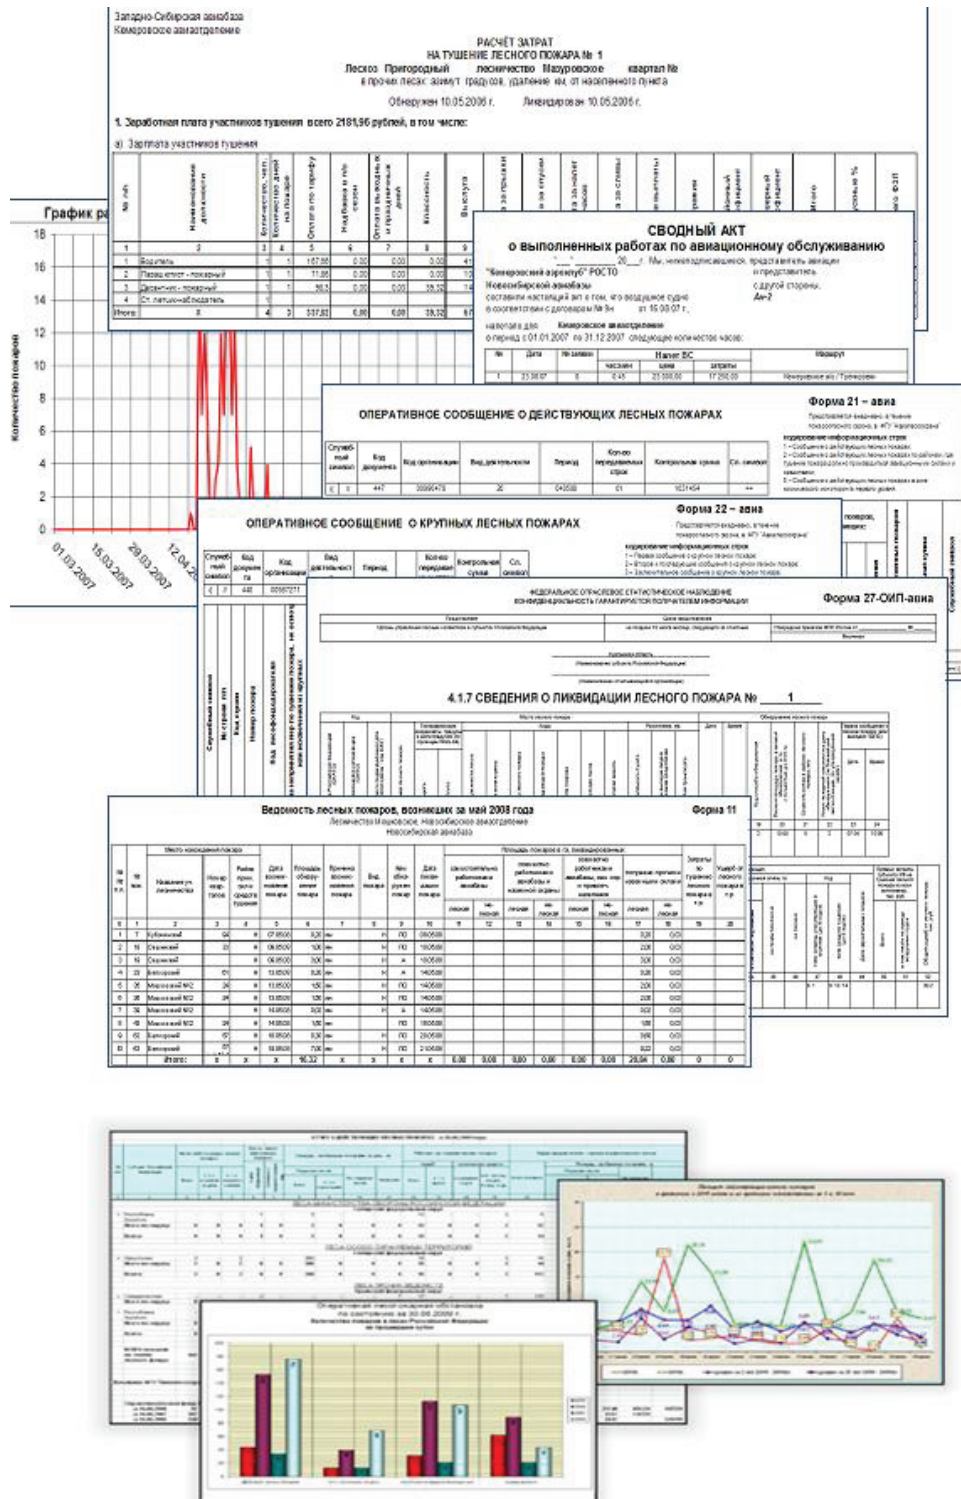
Западно-Сибирская авиабаза
Кемеровское авиаотделение

РАСЧЁТ ЗАТРАТ
НА ТУШЕНИЕ ЛЕСНОГО ПОЖАРА № 1
Лесхоз Пригородный лесничество Мазуровское квартал №
в прочих лесах: азимут градусов, удаление км, от населенного пункта
Обнаружен 10.05.2006 г. Ликвидирован 10.05.2006 г.

1. Заработная плата участников тушения всего 2181,96 рублей, в том числе:
а) Зарплата участников тушения

| № п/п | Наименование должности | Количество, чел. | Количество дней на пожаре | Оплата по тарифу | Надбавка в п/в сезон | Оплата выходных и праздничных дней | Классность | Выслуга |
|---|---|---|---|---|---|---|---|---|
| 1 | 2 | 3 | 4 | 5 | 6 | 7 | 8 | 9 |
| 1 | Водитель | 1 | 1 | 157,88 | 0,00 | 0,00 | 0,00 | 41 |
| 2 | Парашютист - пожарный | 1 | 1 | 71,66 | 0,00 | 0,00 | 0,00 | 10 |
| 3 | Десантник - пожарный | 1 | 1 | 58,3 | 0,00 | 0,00 | 38,32 | 14 |
| 4 | Ст. летнаб-наблюдатель | 1 | | | | | | |
| Итого | X | 4 | 3 | 337,82 | 0,00 | 0,00 | 38,32 | 67 |

График ра
Количество пожаров
18
16
14
12
10
8
6
4
2
0
01.03.2007
15.03.2007
29.03.2007
12.04.2

СВОДНЫЙ АКТ
о выполненных работах по авиационному обслуживанию
"Кемеровский аэроклуб" РОСТО
Новосибирской авиабазы
составили настоящий акт в том, что воздушное судно
в соответствии с договором № 9н от 15.08.07 г.
налетало для Кемеровское авиаотделение
в период с 01.01.2007 по 31.12.2007 следующее количество часов:
Мы, нижеподписавшиеся, представитель авиации и представитель с другой стороны
Ан-2
№ Дата № заявки Налет ВС часами цена затраты Маршрут
1 23.08.07 6 6:45 23 000,00 17 250,00 Кемерово аэ / Трудармейск

ОПЕРАТИВНОЕ СООБЩЕНИЕ О ДЕЙСТВУЮЩИХ ЛЕСНЫХ ПОЖАРАХ
Форма 21 – авиа
Служебный символ | Код документа | Код организации | Вид деятельности | Период | Кол-во передаваемых строк | Контрольная сумма | Сл. символ
< | 447 | 00000478 | 20 | 040508 | 01 | 1021454 | >>

ОПЕРАТИВНОЕ СООБЩЕНИЕ О КРУПНЫХ ЛЕСНЫХ ПОЖАРАХ
Форма 22 – авиа
Служебный символ | Код документа | Код организации | Вид деятельности | Период | Кол-во передав | Контрольная сумма | Сл. символ
< | 448 | 00000271

ФЕДЕРАЛЬНОЕ ОТРАСЛЕВОЕ СТАТИСТИЧЕСКОЕ НАБЛЮДЕНИЕ
КОНФИДЕНЦИАЛЬНОСТЬ ГАРАНТИРУЕТСЯ ПОЛУЧАТЕЛЕМ ИНФОРМАЦИИ
Форма 27-ОИП-авиа
4.1.7 СВЕДЕНИЯ О ЛИКВИДАЦИИ ЛЕСНОГО ПОЖАРА № 1

Ведомость лесных пожаров, возникших за май 2008 года
Лесничество Мазуровское, Новосибирское авиаотделение
Новосибирская авиабаза
Форма 11

| № п/п | № кв. | Наименование лесничества | Дата возникновения пожара | Площадь | Итого |
|---|---|---|---|---|---|
| 1 | 7 | Кубинский | 07.05.08 | 0,20 | |
| 2 | 15 | Озерский | 06.05.08 | 1,00 | |
| 3 | 15 | Озерский | 06.05.08 | 3,00 | |
| 4 | 23 | Бегорский | 13.05.08 | 0,20 | |
| 5 | 26 | Мазовский №2 | 13.05.08 | 1,50 | |
| 6 | 26 | Мазовский №2 | 13.05.08 | 1,50 | |
| 7 | 32 | Мазовский №2 | 14.05.08 | 0,20 | |
| 8 | 32 | Мазовский №2 | 14.05.08 | 1,50 | |
| 9 | 45 | Бегорский | 18.05.08 | 0,50 | |
| 10 | 45 | Бегорский | 18.05.08 | 7,00 | |
| Итого: | | | | 16,32 | 28,04 |